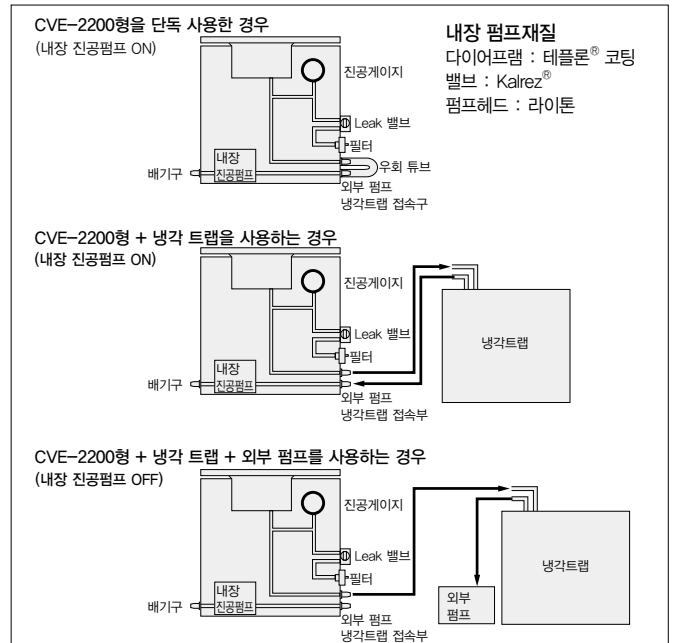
CVE−2200형을 단독 사용한 경우
(내장 진공펌프 ON)

내장 펌프재질
다이어프램 : 테플론® 코팅
밸브 : Kalrez®
펌프헤드 : 라이톤

진공게이지
Leak 밸브
필터
내장 진공펌프
배기구
우회 튜브
외부 펌프
냉각트랩 접속구

CVE−2200형 + 냉각 트랩을 사용하는 경우
(내장 진공펌프 ON)

진공게이지
Leak 밸브
필터
냉각트랩
내장 진공펌프
배기구
외부 펌프
냉각트랩 접속부

CVE−2200형 + 냉각 트랩 + 외부 펌프를 사용하는 경우
(내장 진공펌프 OFF)

진공게이지
Leak 밸브
필터
냉각트랩
내장 진공펌프
배기구
외부 펌프
외부 펌프
냉각트랩 접속부